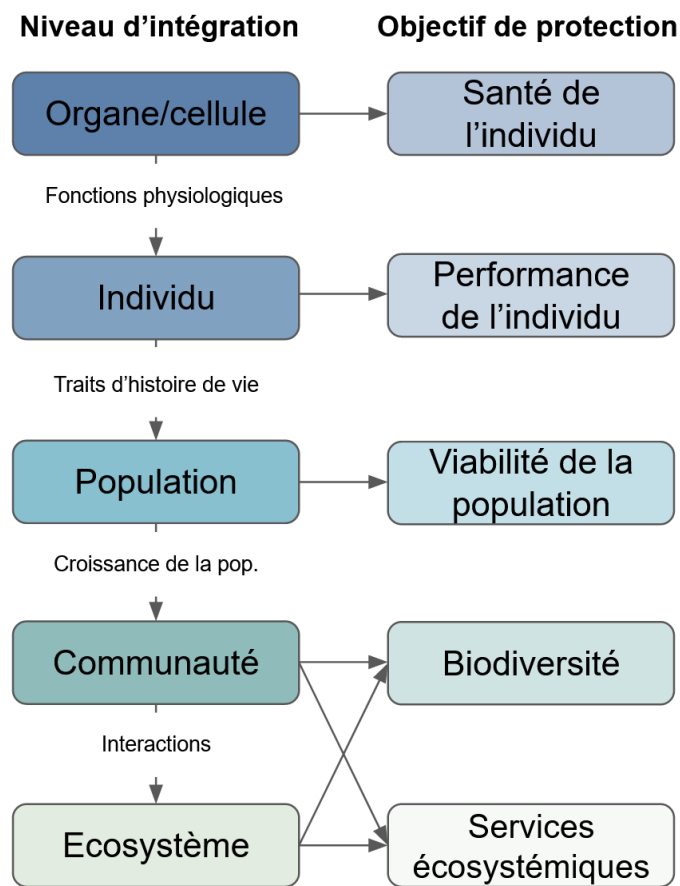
Niveau d’intégration

Objectif de protection

Organe/cellule

Santé de l’individu

Fonctions physiologiques

Individu

Performance de l’individu

Traits d’histoire de vie

Population

Viabilité de la population

Croissance de la pop.

Communauté

Biodiversité

Interactions

Ecosystème

Services écosystémiques